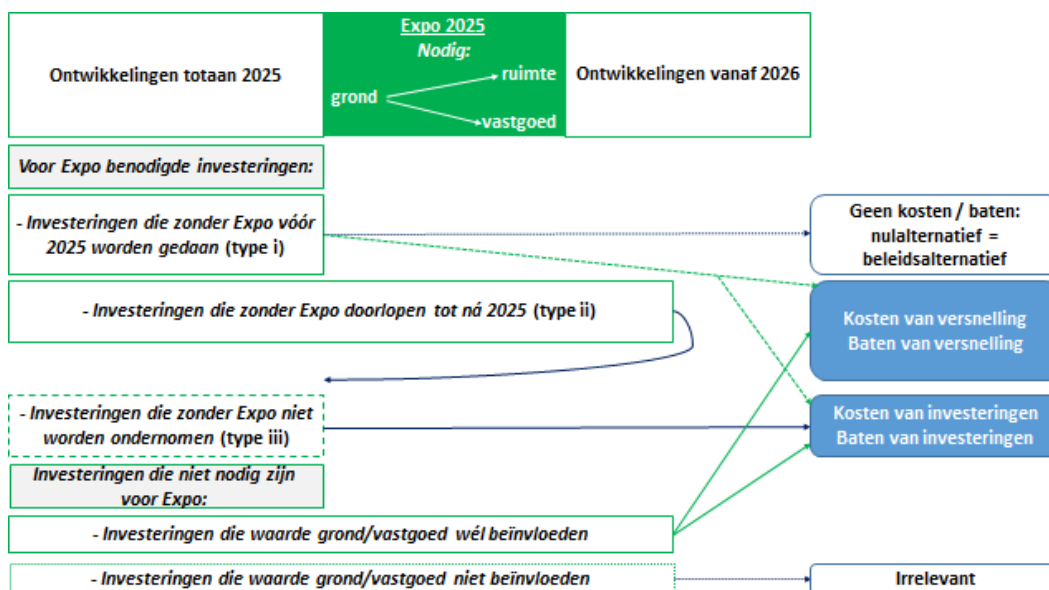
Ontwikkelingen totaan 2025

Expo 2025
Nodig:
grond
ruimte
vastgoed

Ontwikkelingen vanaf 2026

Voor Expo benodigde investeringen:

- Investeringen die zonder Expo vóór 2025 worden gedaan (type i)

Geen kosten / baten: nulalternatief = beleidsalternatief

- Investeringen die zonder Expo doorlopen tot ná 2025 (type ii)

Kosten van versnelling
Baten van versnelling

- Investeringen die zonder Expo niet worden ondernomen (type iii)

Kosten van investeringen
Baten van investeringen

Investeringen die niet nodig zijn voor Expo:

- Investeringen die waarde grond/vastgoed wél beïnvloeden

- Investeringen die waarde grond/vastgoed niet beïnvloeden

Irrelevant